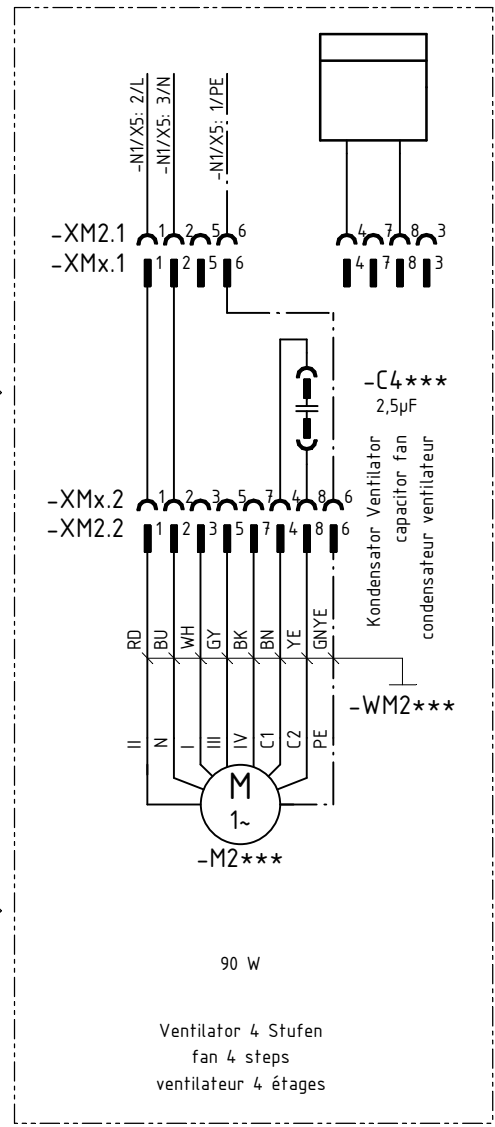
-N1/X5: 2/L
-N1/X5: 3/N
-N1/X5: 1/PE

-XM2.1 1 2 5 6
-XMx.1 1 2 5 6

4 7 8 3
4 7 8 3

-C4***
2,5µF

Kondensator Ventilator
capacitor fan
condensateur ventilateur

-XMx.2 1 2 3 5 7 4 8 6
-XM2.2 1 2 3 5 7 4 8 6

RD BU WH GY BK BN YE GNYE

-WM2***

II N I III IV C1 C2 PE

M
1~
-M2***

90 W

Ventilator 4 Stufen
fan 4 steps
ventilateur 4 étages